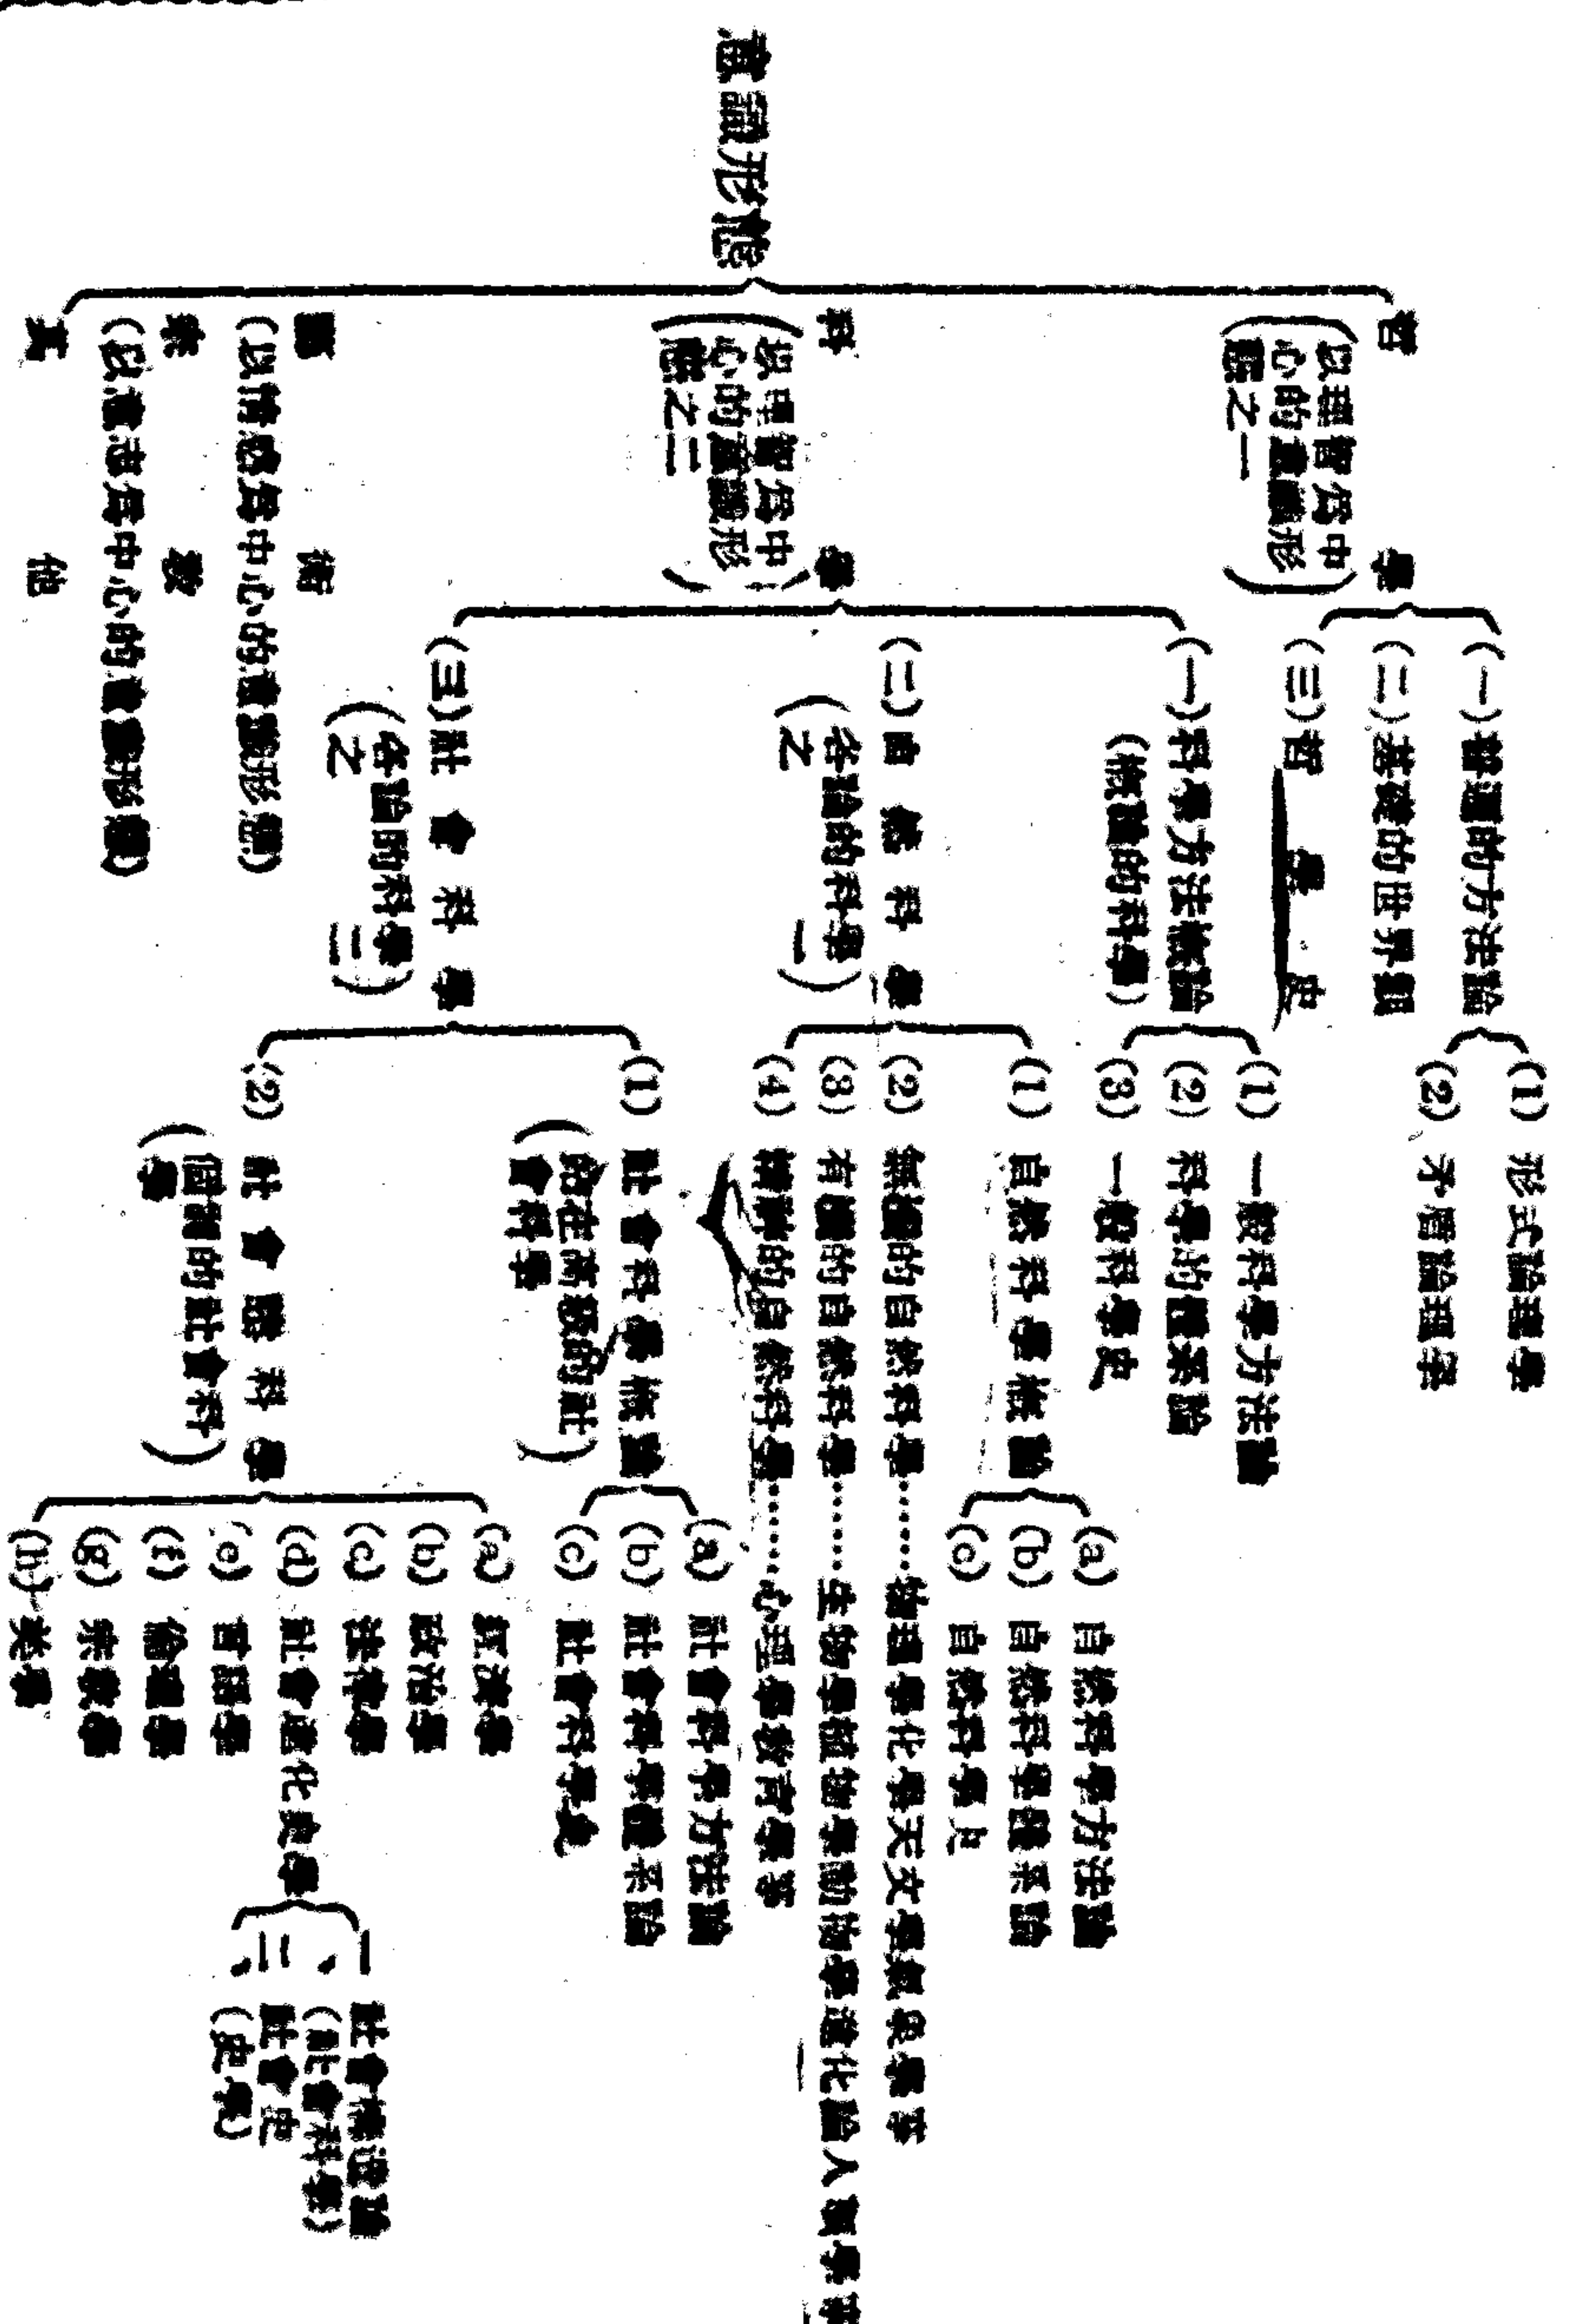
意識形態

哲學（以理智爲中心的意識形態之一）
(一)普通的方法論
(1)形式論理學
(2)矛盾論理學
(二)基礎的世界觀
(三)哲學史

科學（以理智爲中心的意識形態之二）
(一)科學方法概論（概論的科學）
(1)一般科學方法論
(2)科學的體系論
(3)一般科學史
(二)自然科學（各論的科學一）
(1)自然科學概論
(a)自然科學方法論
(b)自然科學體系論
(c)自然科學史
(2)無機的自然科學……物理學化學天文學氣象學等
(3)有機的自然科學……生物學植物學動物學進化論人類學等
(4)精神的自然科學……心理學教育學等
(三)社會科學（各論的科學二）
(1)社會科學概論（包含高級的社會科學）
(a)社會科學方法論
(b)社會科學體系論
(c)社會科學史
(2)社會諸科學（個別的社會科學）
(a)經濟學
(b)政治學
(c)法律學
(d)社會進化史學
一、社會構造論（社會科學）
二、社會史（史學）
(e)言語學
(f)倫理學
(g)宗教學
(h)美學

藝術（以情感爲中心的意識形態）
宗教（以意志爲中心的意識形態）
其他